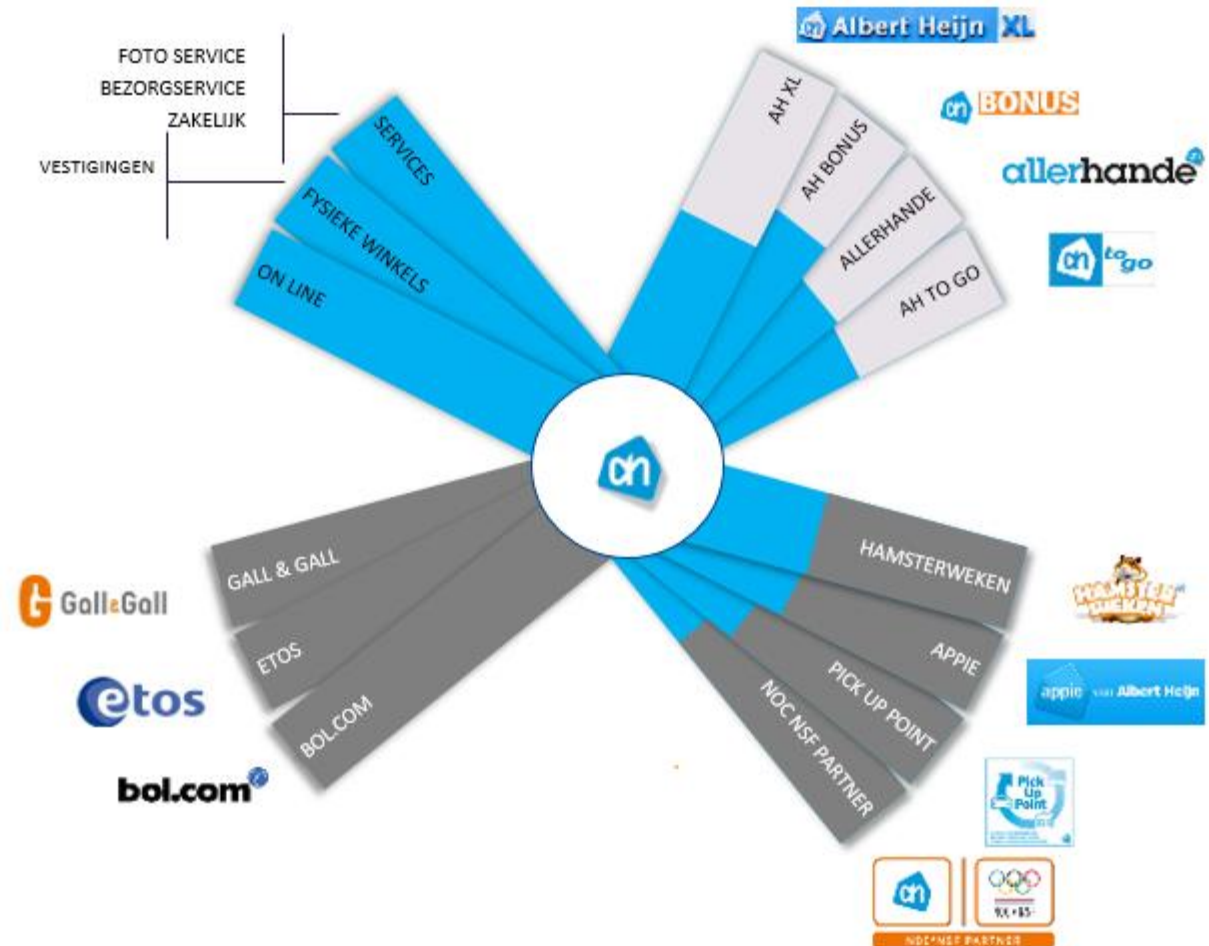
FOTO SERVICE
BEZORGSERVICE
ZAKELIJK

VESTIGINGEN

SERVICES
FYSIEKE WINKELS
ON LINE

Albert Heijn XL
AH XL
BONUS
AH BONUS
allerhande
ALLERHANDE
to go
AH TO GO

GALL & GALL
Gall&Gall
ETOS
etos
BOL.COM
bol.com

HAMSTERWEKEN
HAMSTER WEKEN
APPIE
appie van Albert Heijn
PICK UP POINT
Pick Up Point
NOC NSF PARTNER
NOC*NSF PARTNER